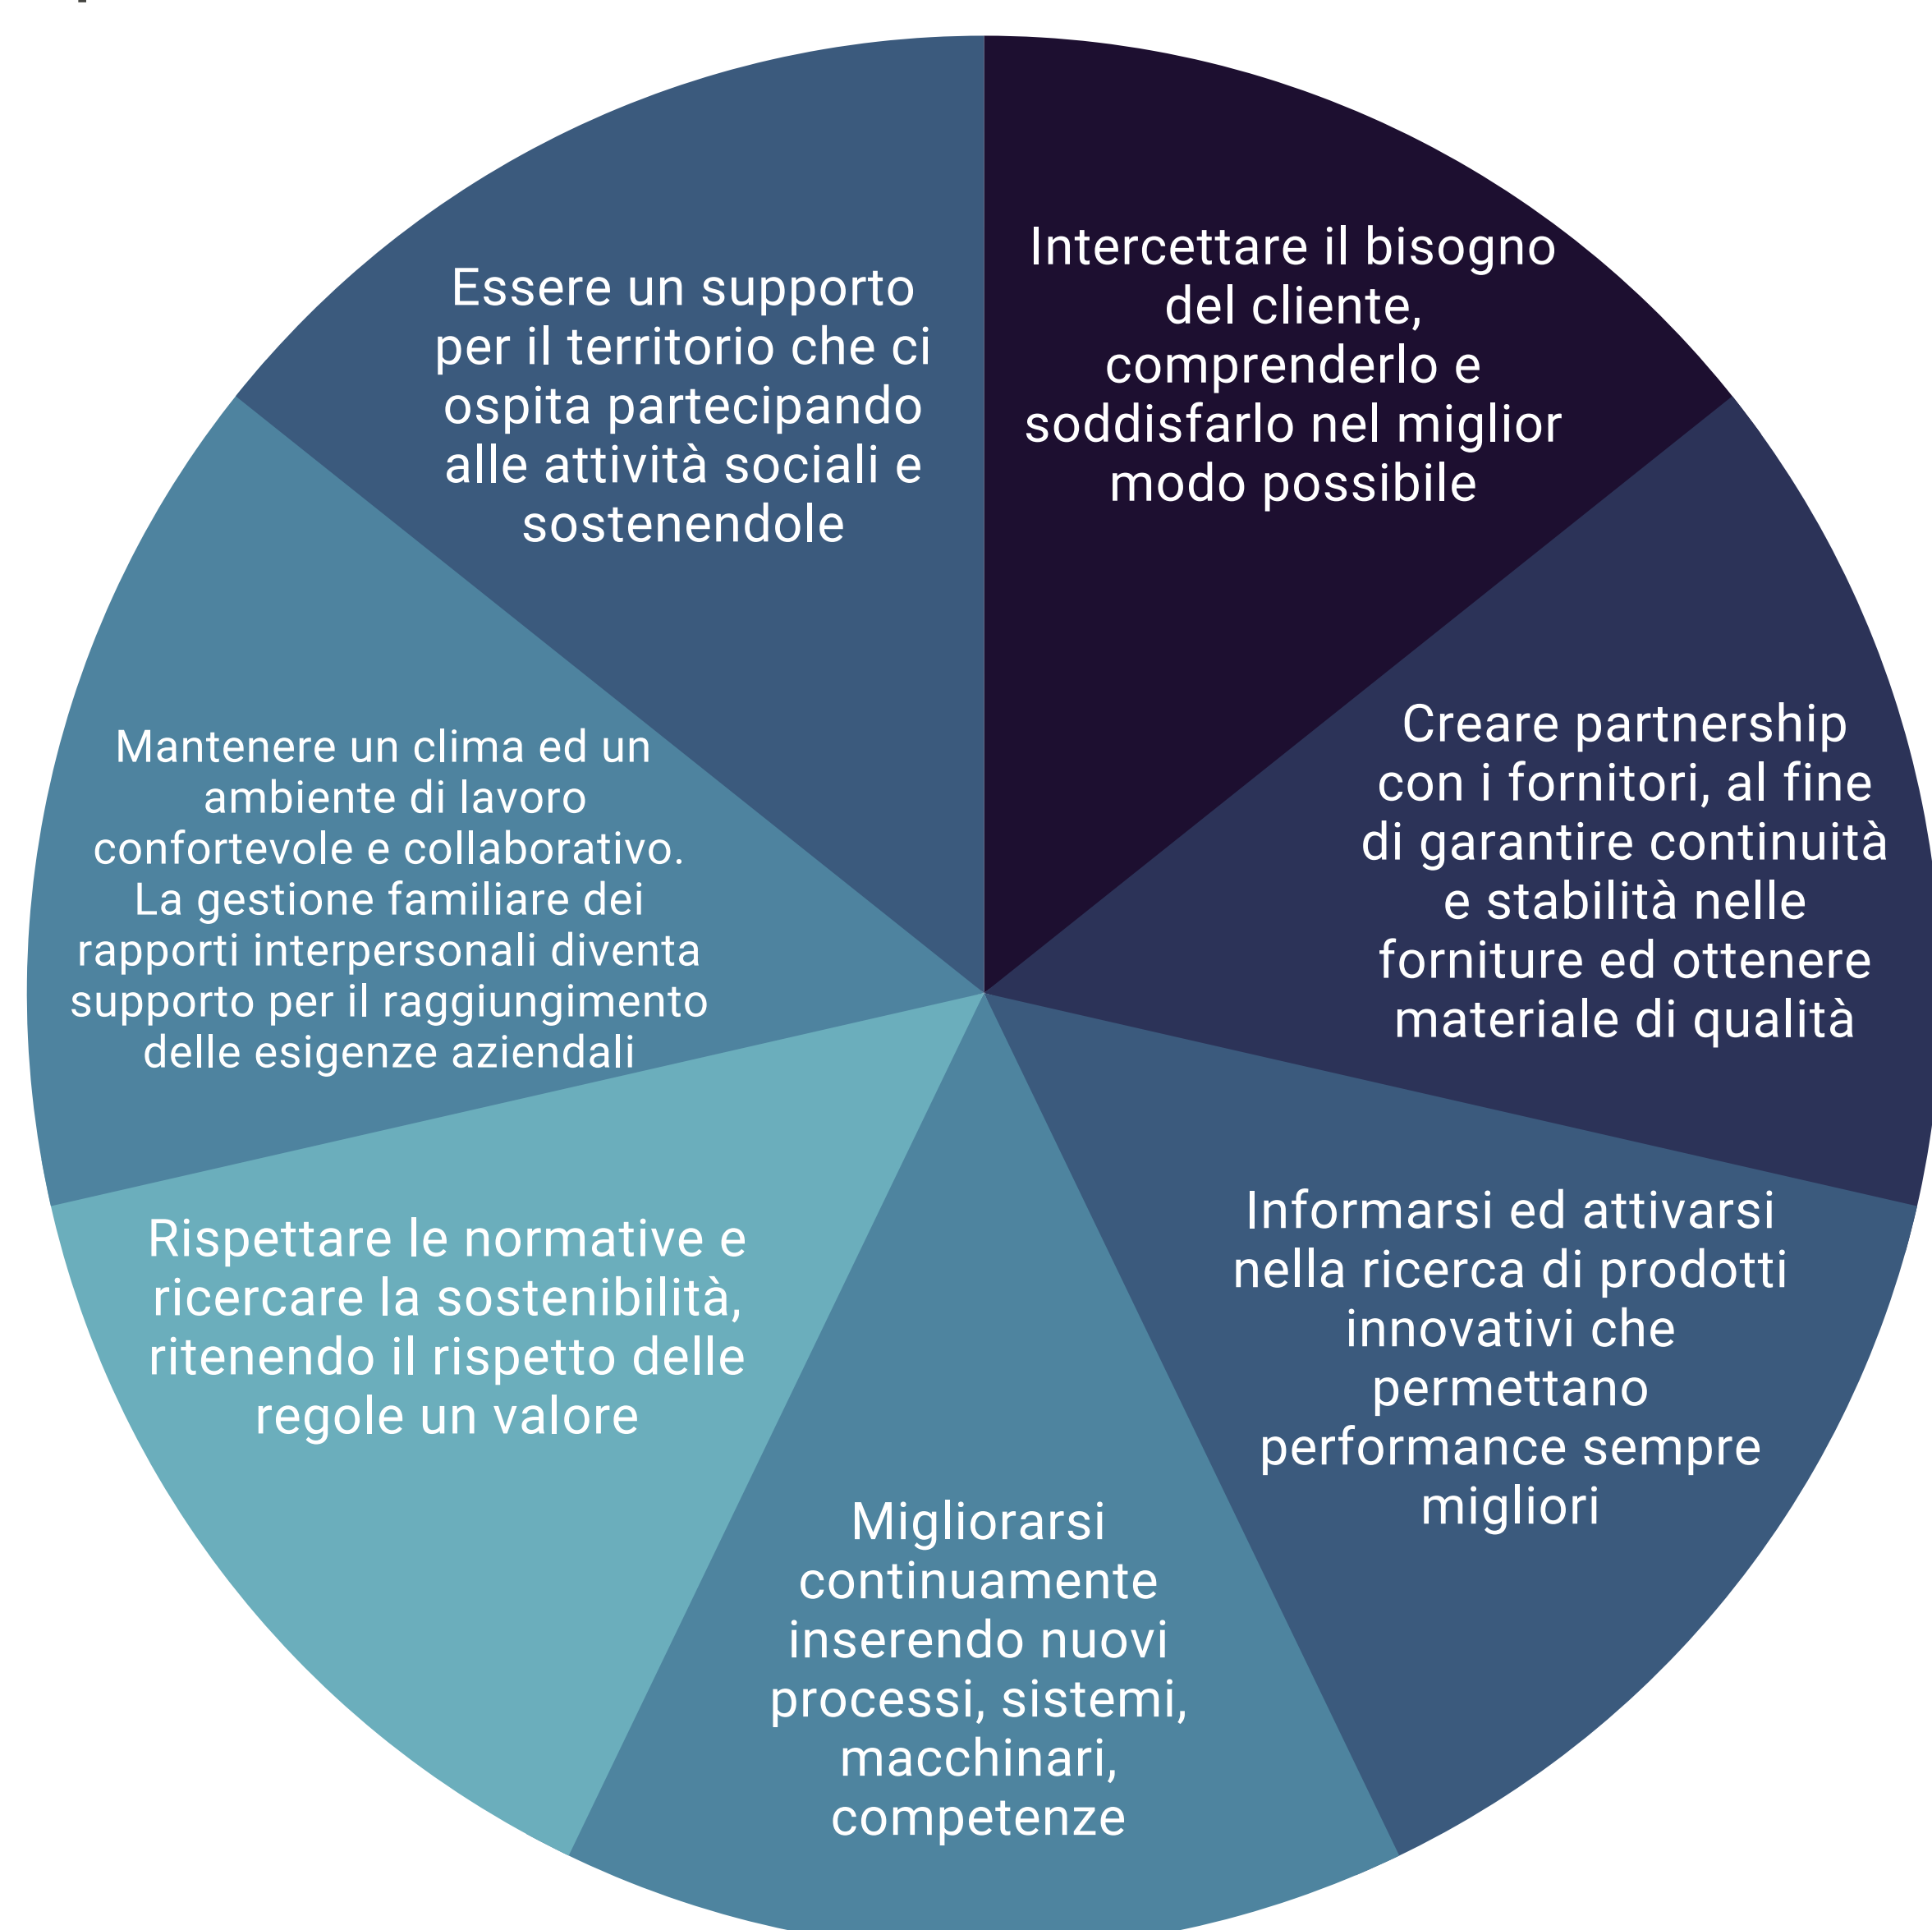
Intercettare il bisogno del cliente, comprenderlo e soddisfarlo nel miglior modo possibile

Creare partnership con i fornitori, al fine di garantire continuità e stabilità nelle forniture ed ottenere materiale di qualità

Informarsi ed attivarsi nella ricerca di prodotti innovativi che permettano performance sempre migliori

Migliorarsi continuamente inserendo nuovi processi, sistemi, macchinari, competenze

Rispettare le normative e ricercare la sostenibilità, ritenendo il rispetto delle regole un valore

Mantenere un clima ed un ambiente di lavoro confortevole e collaborativo. La gestione familiare dei rapporti interpersonali diventa supporto per il raggiungimento delle esigenze aziendali

Essere un supporto per il territorio che ci ospita partecipando alle attività sociali e sostenendole